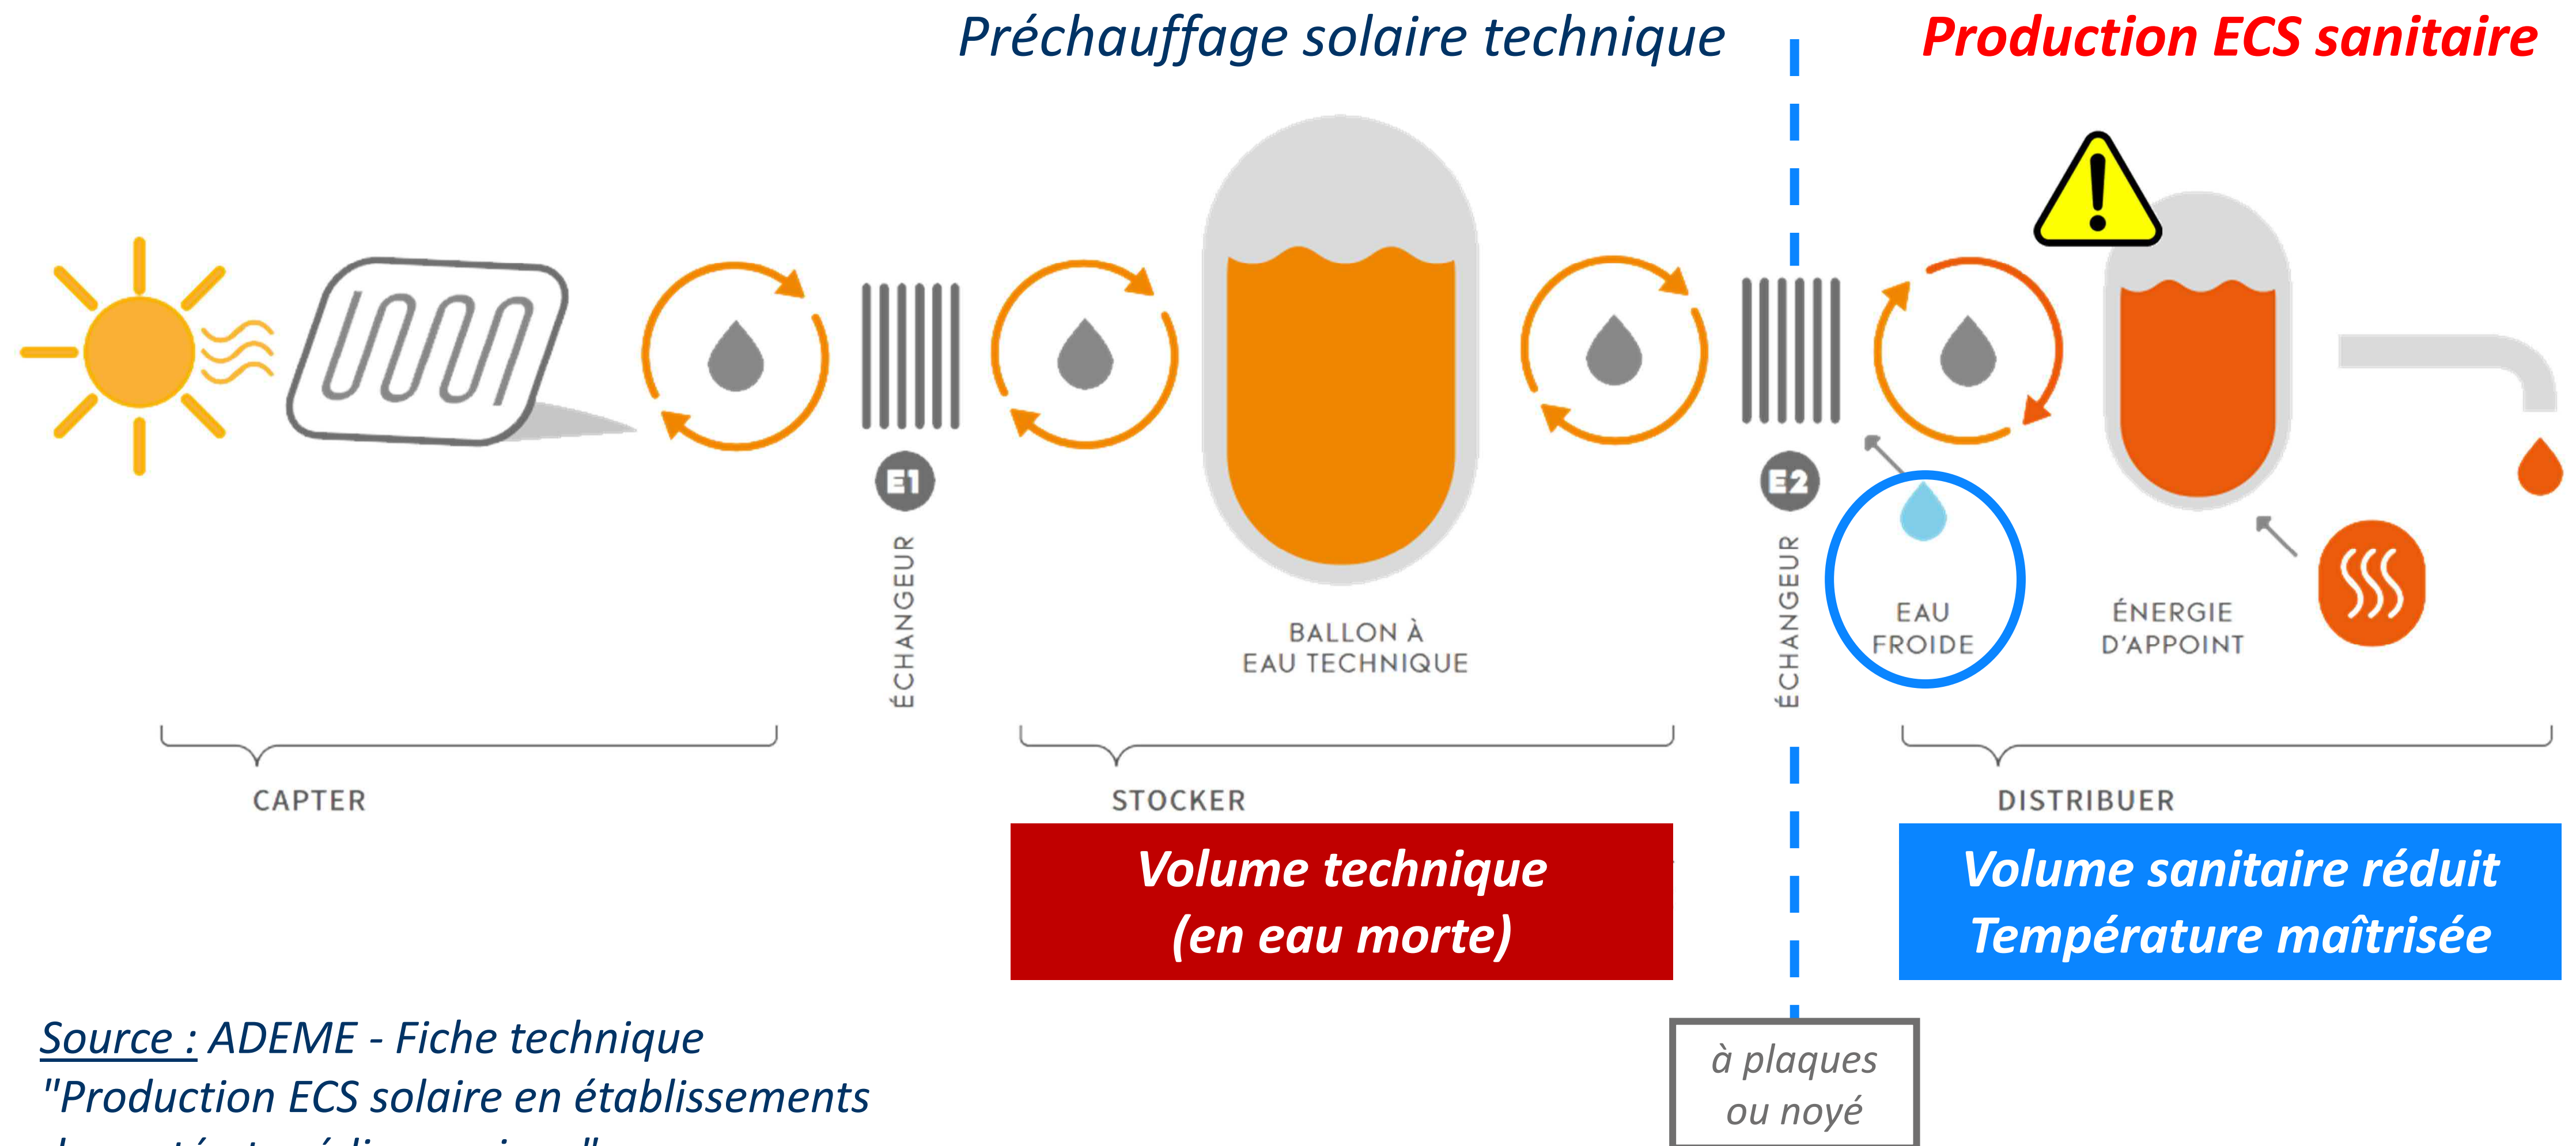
Préchauffage solaire technique

Production ECS sanitaire

E1

ÉCHANGEUR

BALLON À EAU TECHNIQUE

E2

ÉCHANGEUR

EAU FROIDE

ÉNERGIE D'APPOINT

CAPTER

STOCKER

DISTRIBUER

Volume technique (en eau morte)

Volume sanitaire réduit Température maîtrisée

à plaques ou noyé

Source : ADEME - Fiche technique "Production ECS solaire en établissements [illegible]"